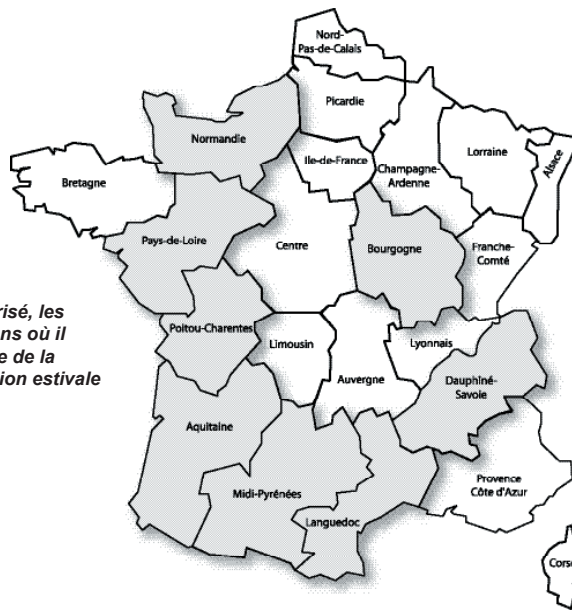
Nord-Pas-de-Calais

Picardie

Normandie

Ile-de-France

Champagne-Ardenne

Lorraine

Alsace

Bretagne

Pays-de-Loire

Centre

Bourgogne

Franche-Comté

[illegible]risé, les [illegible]ns où il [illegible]e de la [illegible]ion estivale

Poitou-Charentes

Limousin

Lyonnais

Auvergne

Dauphiné-Savoie

Aquitaine

Midi-Pyrénées

Provence Côte d'Azur

Languedoc

Cors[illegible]